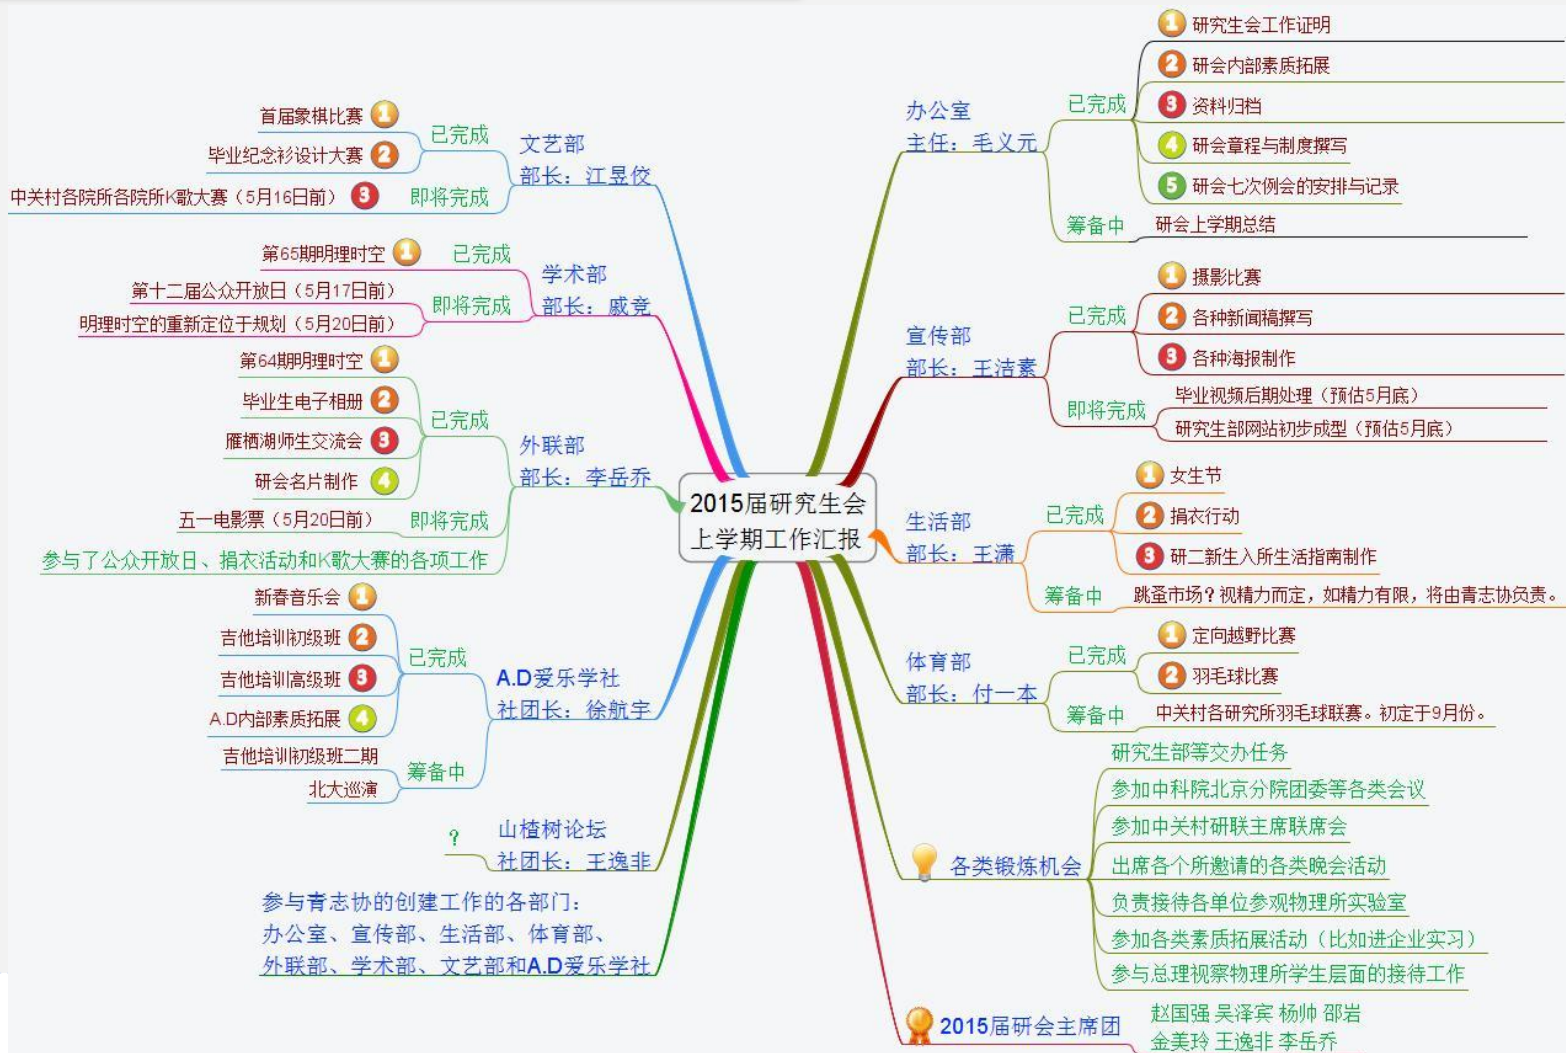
2015届研究生会
上学期工作汇报

文艺部
部长：江昱佼
已完成
首届象棋比赛 1
毕业纪念衫设计大赛 2
即将完成
中关村各院所各院所K歌大赛（5月16日前） 3

学术部
部长：戚竞
已完成
第65期明理时空 1
即将完成
第十二届公众开放日（5月17日前）
明理时空的重新定位于规划（5月20日前）

外联部
部长：李岳乔
已完成
第64期明理时空 1
毕业生电子相册 2
雁栖湖师生交流会 3
研会名片制作 4
即将完成
五一电影票（5月20日前）
参与了公众开放日、捐衣活动和K歌大赛的各项工作

A.D爱乐学社
社团长：徐航宇
已完成
新春音乐会 1
吉他培训初级班 2
吉他培训高级班 3
A.D内部素质拓展 4
筹备中
吉他培训初级班二期
北大巡演

山楂树论坛
社团长：王逸非
?

参与青志协的创建工作的各部门：
办公室、宣传部、生活部、体育部、
外联部、学术部、文艺部和A.D爱乐学社

办公室
主任：毛义元
已完成
1 研究生会工作证明
2 研会内部素质拓展
3 资料归档
4 研会章程与制度撰写
5 研会七次例会的安排与记录
筹备中
研会上学期总结

宣传部
部长：王洁素
已完成
1 摄影比赛
2 各种新闻稿撰写
3 各种海报制作
即将完成
毕业视频后期处理（预估5月底）
研究生部网站初步成型（预估5月底）

生活部
部长：王潇
已完成
1 女生节
2 捐衣行动
3 研二新生入所生活指南制作
筹备中
跳蚤市场？视精力而定，如精力有限，将由青志协负责。

体育部
部长：付一本
已完成
1 定向越野比赛
2 羽毛球比赛
筹备中
中关村各研究所羽毛球联赛。初定于9月份。

各类锻炼机会
研究生部等交办任务
参加中科院北京分院团委等各类会议
参加中关村研联主席联席会
出席各个所邀请的各类晚会活动
负责接待各单位参观物理所实验室
参加各类素质拓展活动（比如进企业实习）
参与总理视察物理所学生层面的接待工作

2015届研会主席团
赵国强 吴泽宾 杨帅 邵岩
金美玲 王逸非 李岳乔